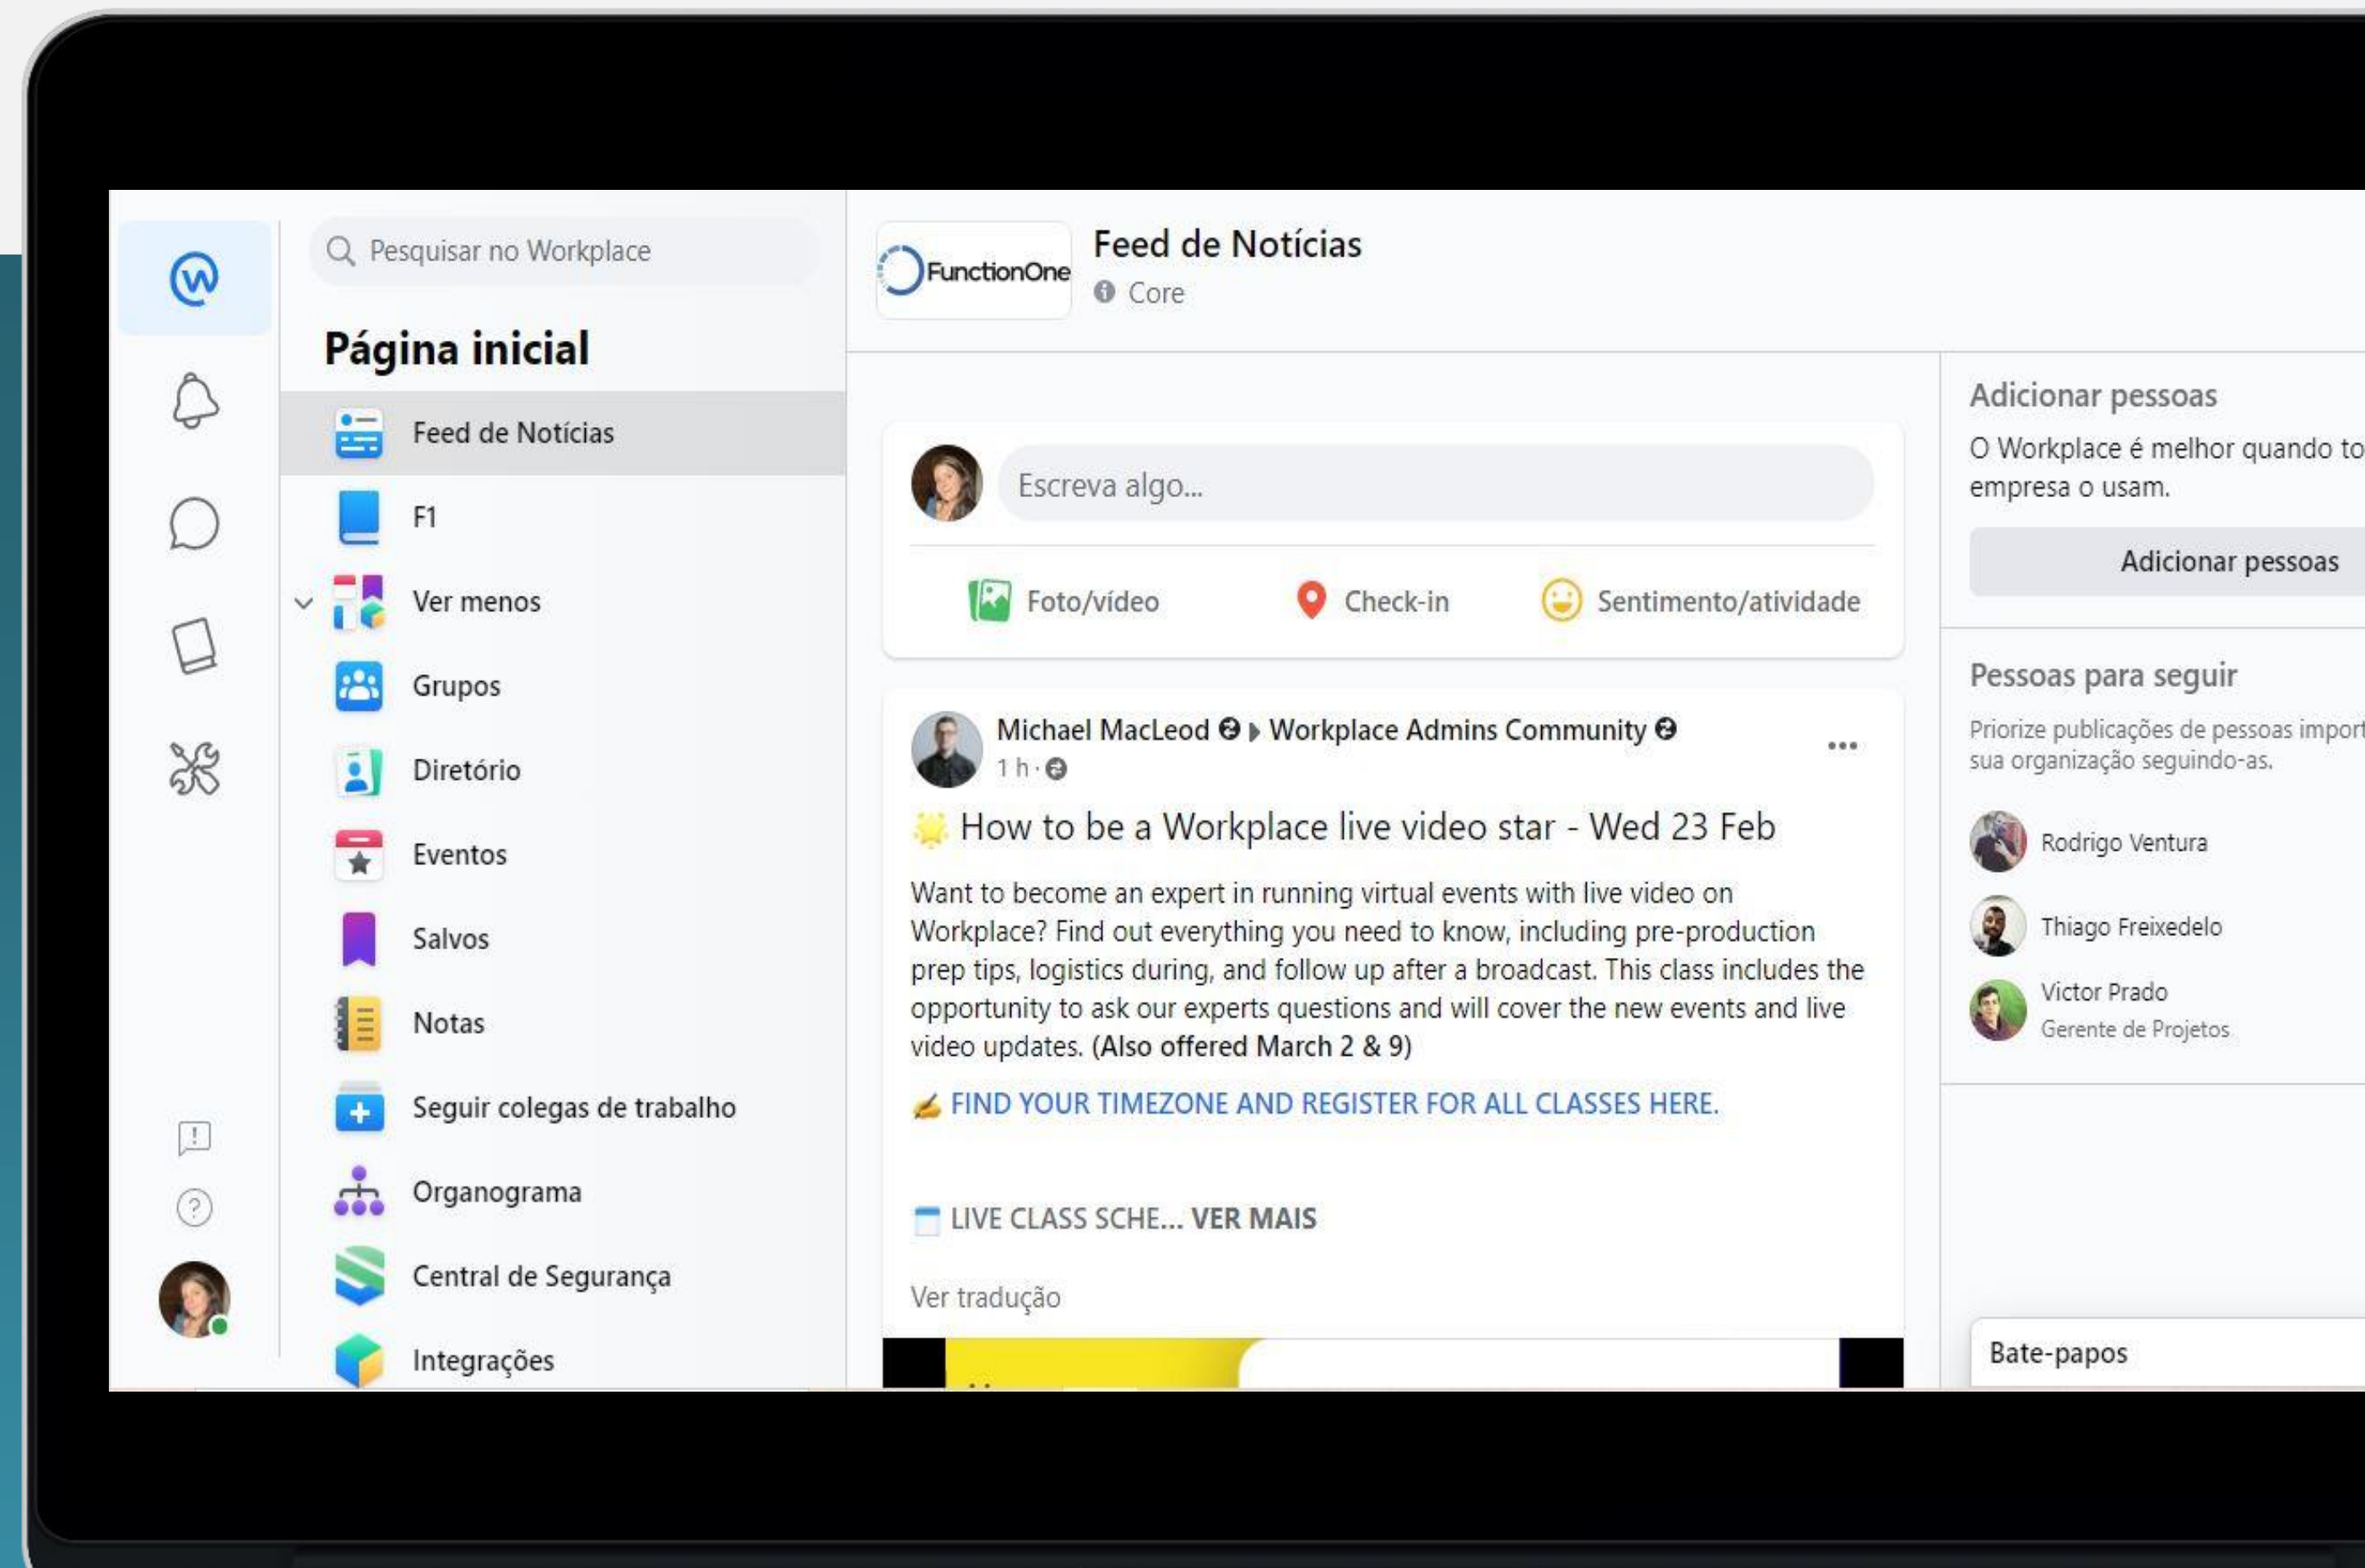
Pesquisar no Workplace

Página inicial

Feed de Notícias

F1

Ver menos

Grupos

Diretório

Eventos

Salvos

Notas

Seguir colegas de trabalho

Organograma

Central de Segurança

Integrações

FunctionOne

Feed de Notícias

Core

Escreva algo...

Foto/vídeo

Check-in

Sentimento/atividade

Michael MacLeod ▸ Workplace Admins Community

1 h ·

How to be a Workplace live video star - Wed 23 Feb

Want to become an expert in running virtual events with live video on Workplace? Find out everything you need to know, including pre-production prep tips, logistics during, and follow up after a broadcast. This class includes the opportunity to ask our experts questions and will cover the new events and live video updates. (Also offered March 2 & 9)

FIND YOUR TIMEZONE AND REGISTER FOR ALL CLASSES HERE.

LIVE CLASS SCHE... VER MAIS

Ver tradução

Adicionar pessoas

O Workplace é melhor quando to empresa o usam.

Adicionar pessoas

Pessoas para seguir

Priorize publicações de pessoas import sua organização seguindo-as.

Rodrigo Ventura

Thiago Freixedelo

Victor Prado
Gerente de Projetos

Bate-papos